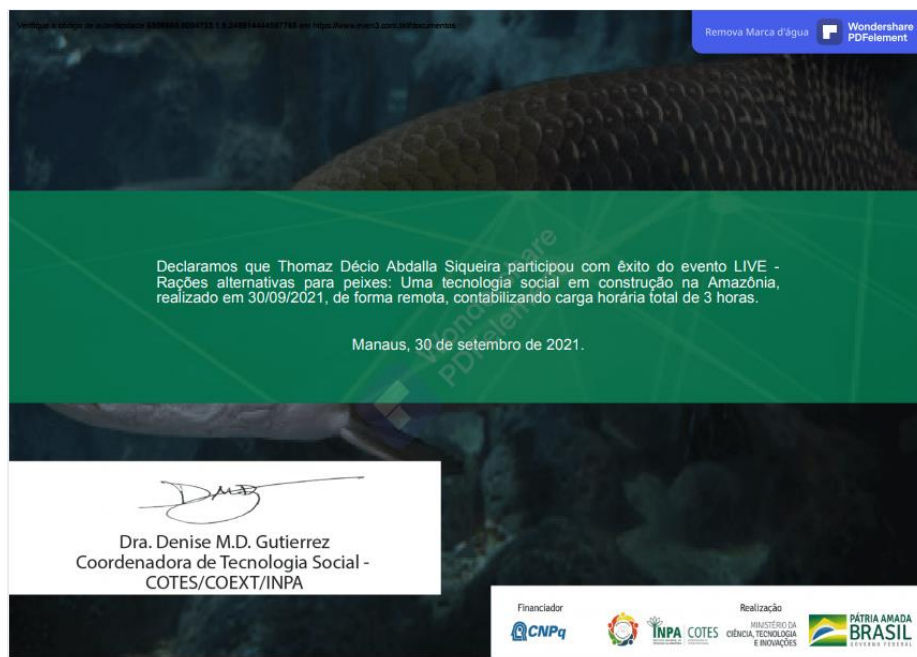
Verifique o código de autenticidade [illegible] em https://www.even3.com.br/documentos

Remova Marca d'água

Wondershare PDFelement

Declaramos que Thomaz Décio Abdalla Siqueira participou com êxito do evento LIVE - Rações alternativas para peixes: Uma tecnologia social em construção na Amazônia, realizado em 30/09/2021, de forma remota, contabilizando carga horária total de 3 horas.

Manaus, 30 de setembro de 2021.

Wondershare PDFelement

Dra. Denise M.D. Gutierrez
Coordenadora de Tecnologia Social - COTES/COEXT/INPA

Financiador

CNPq

Realização

INPA COTES

MINISTÉRIO DA CIÊNCIA, TECNOLOGIA E INOVAÇÕES

PÁTRIA AMADA BRASIL
GOVERNO FEDERAL